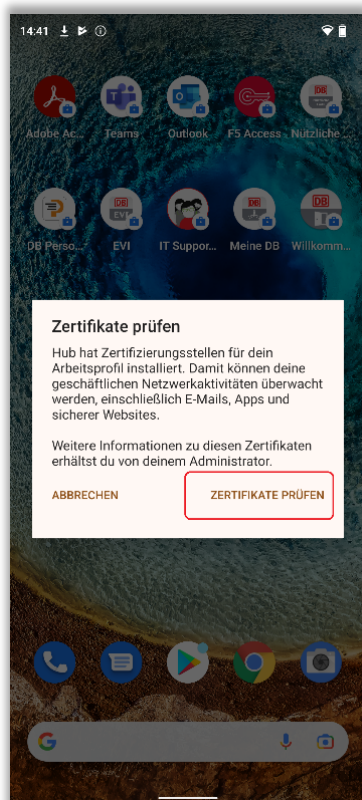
14:41

Adobe Ac... Teams Outlook F5 Access Nützliche...

DB Perso... EVI IT Suppor... Meine DB Willkomm...

Zertifikate prüfen

Hub hat Zertifizierungsstellen für dein Arbeitsprofil installiert. Damit können deine geschäftlichen Netzwerkaktivitäten überwacht werden, einschließlich E-Mails, Apps und sicherer Websites.

Weitere Informationen zu diesen Zertifikaten erhältst du von deinem Administrator.

ABBRECHEN ZERTIFIKATE PRÜFEN